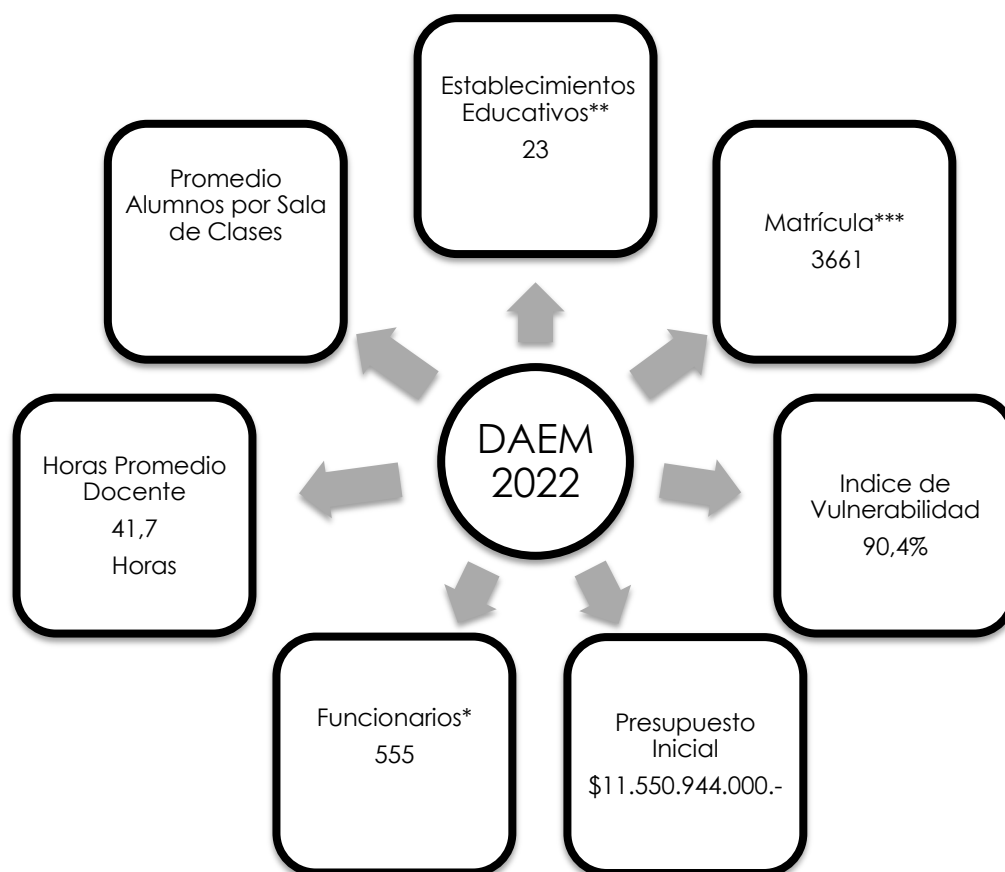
DAEM 2022

Establecimientos Educativos**
23

Matrícula***
3661

Indice de Vulnerabilidad
90,4%

Presupuesto Inicial
$11.550.944.000.-

Funcionarios*
555

Horas Promedio Docente
41,7
Horas

Promedio Alumnos por Sala de Clases